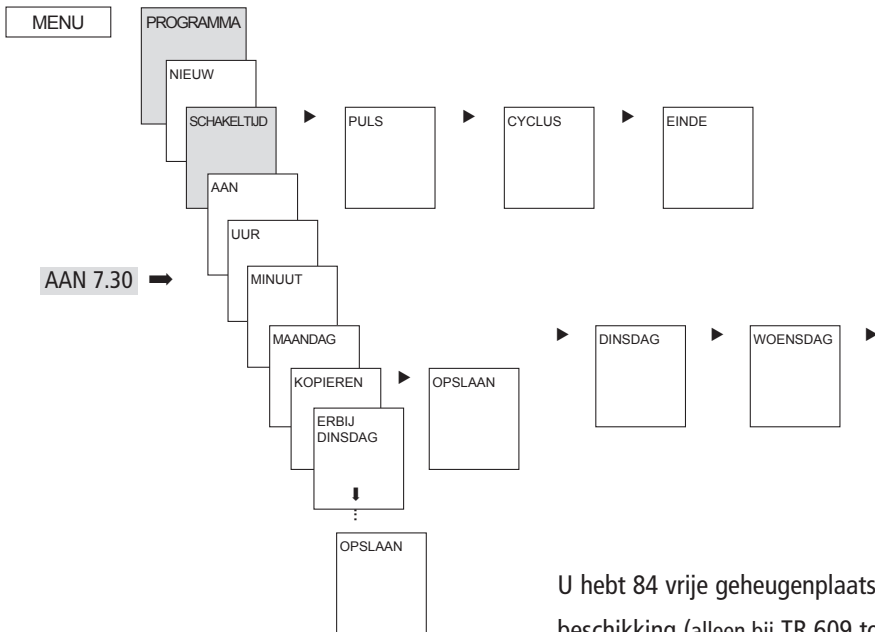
MENU

PROGRAMMA

NIEUW

SCHAKELTIJD

PULS

CYCLUS

EINDE

AAN

UUR

AAN 7.30

MINUUT

MAANDAG

DINSDAG

WOENSDAG

KOPIEREN

OPSLAAN

ERBIJ DINSDAG

OPSLAAN

U hebt 84 vrije geheugenplaats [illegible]

beschikking (alleen bij TR 609 to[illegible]